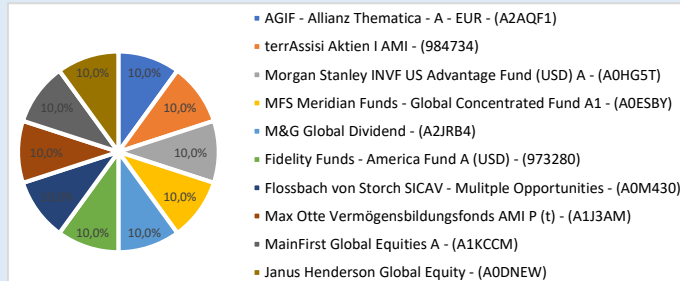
10,0%
10,0%
10,0%
10,0%
10,0%
10,0%
10,0%
10,0%
10,0%
10,0%

AGIF - Allianz Thematica - A - EUR - (A2AQF1)
terrAssisi Aktien I AMI - (984734)
Morgan Stanley INVF US Advantage Fund (USD) A - (A0HG5T)
MFS Meridian Funds - Global Concentrated Fund A1 - (A0ESBY)
M&G Global Dividend - (A2JRB4)
Fidelity Funds - America Fund A (USD) - (973280)
Flossbach von Storch SICAV - Mulitple Opportunities - (A0M430)
Max Otte Vermögensbildungsfonds AMI P (t) - (A1J3AM)
MainFirst Global Equities A - (A1KCCM)
Janus Henderson Global Equity - (A0DNEW)